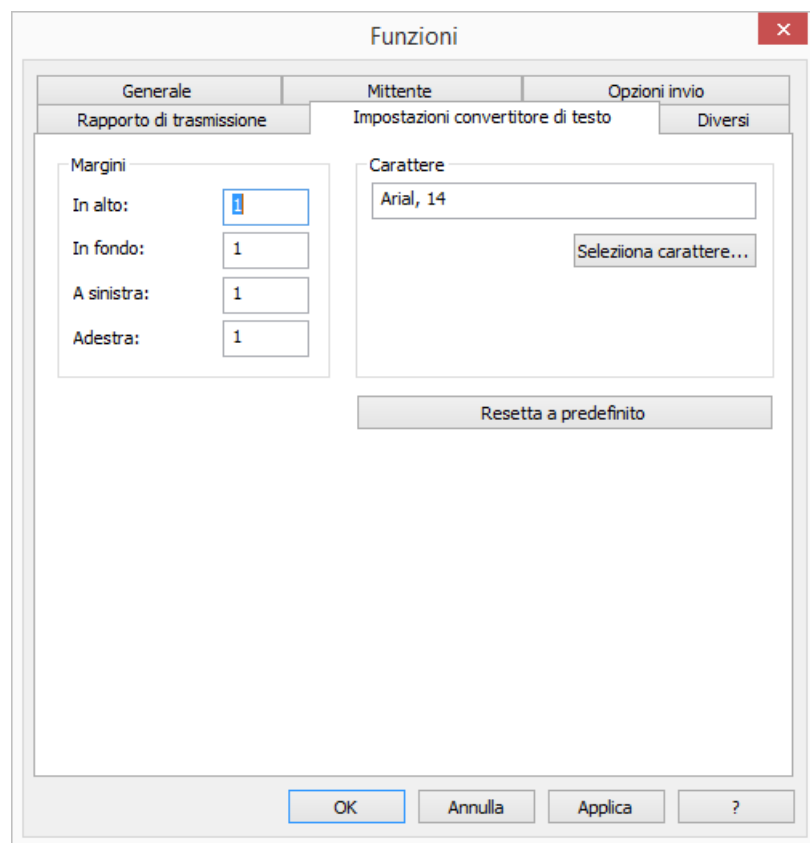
Funzioni

Generale
Mittente
Opzioni invio
Rapporto di trasmissione
Impostazioni convertitore di testo
Diversi

Margini
In alto: 1
In fondo: 1
A sinistra: 1
Adestra: 1

Carattere
Arial, 14
Seleziiona carattere...

Resetta a predefinito

OK
Annulla
Applica
?